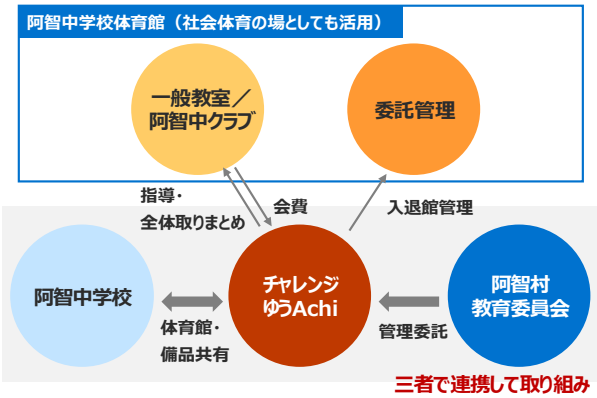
阿智中学校体育館（社会体育の場としても活用）

一般教室／阿智中クラブ

委託管理

指導・全体取りまとめ

会費

入退館管理

阿智中学校

チャレンジゆうAchi

阿智村教育委員会

体育館・備品共有

管理委託

三者で連携して取り組み